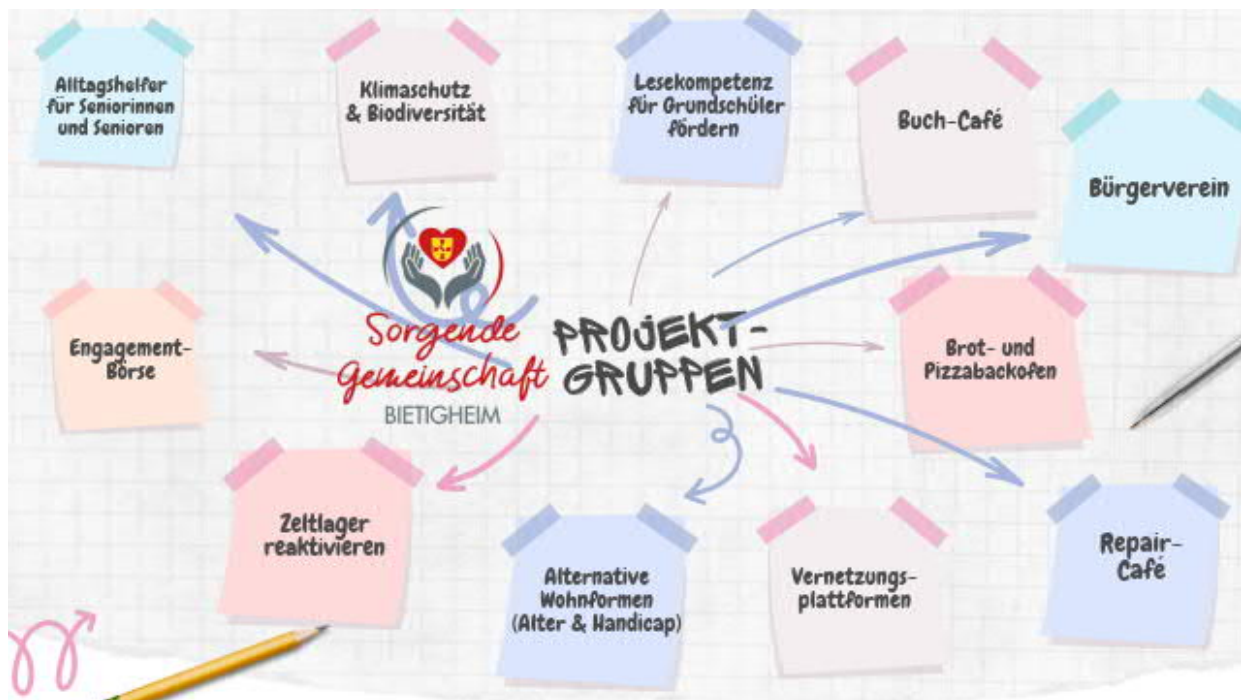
Alltagshelfer für Seniorinnen und Senioren

Klimaschutz & Biodiversität

Lesekompetenz für Grundschüler fördern

Buch-Café

Bürgerverein

Sorgende Gemeinschaft BIETIGHEIM

PROJEKT-GRUPPEN

Engagement-Börse

Brot- und Pizzabackofen

Zeltlager reaktivieren

Alternative Wohnformen (Alter & Handicap)

Vernetzungsplattformen

Repair-Café